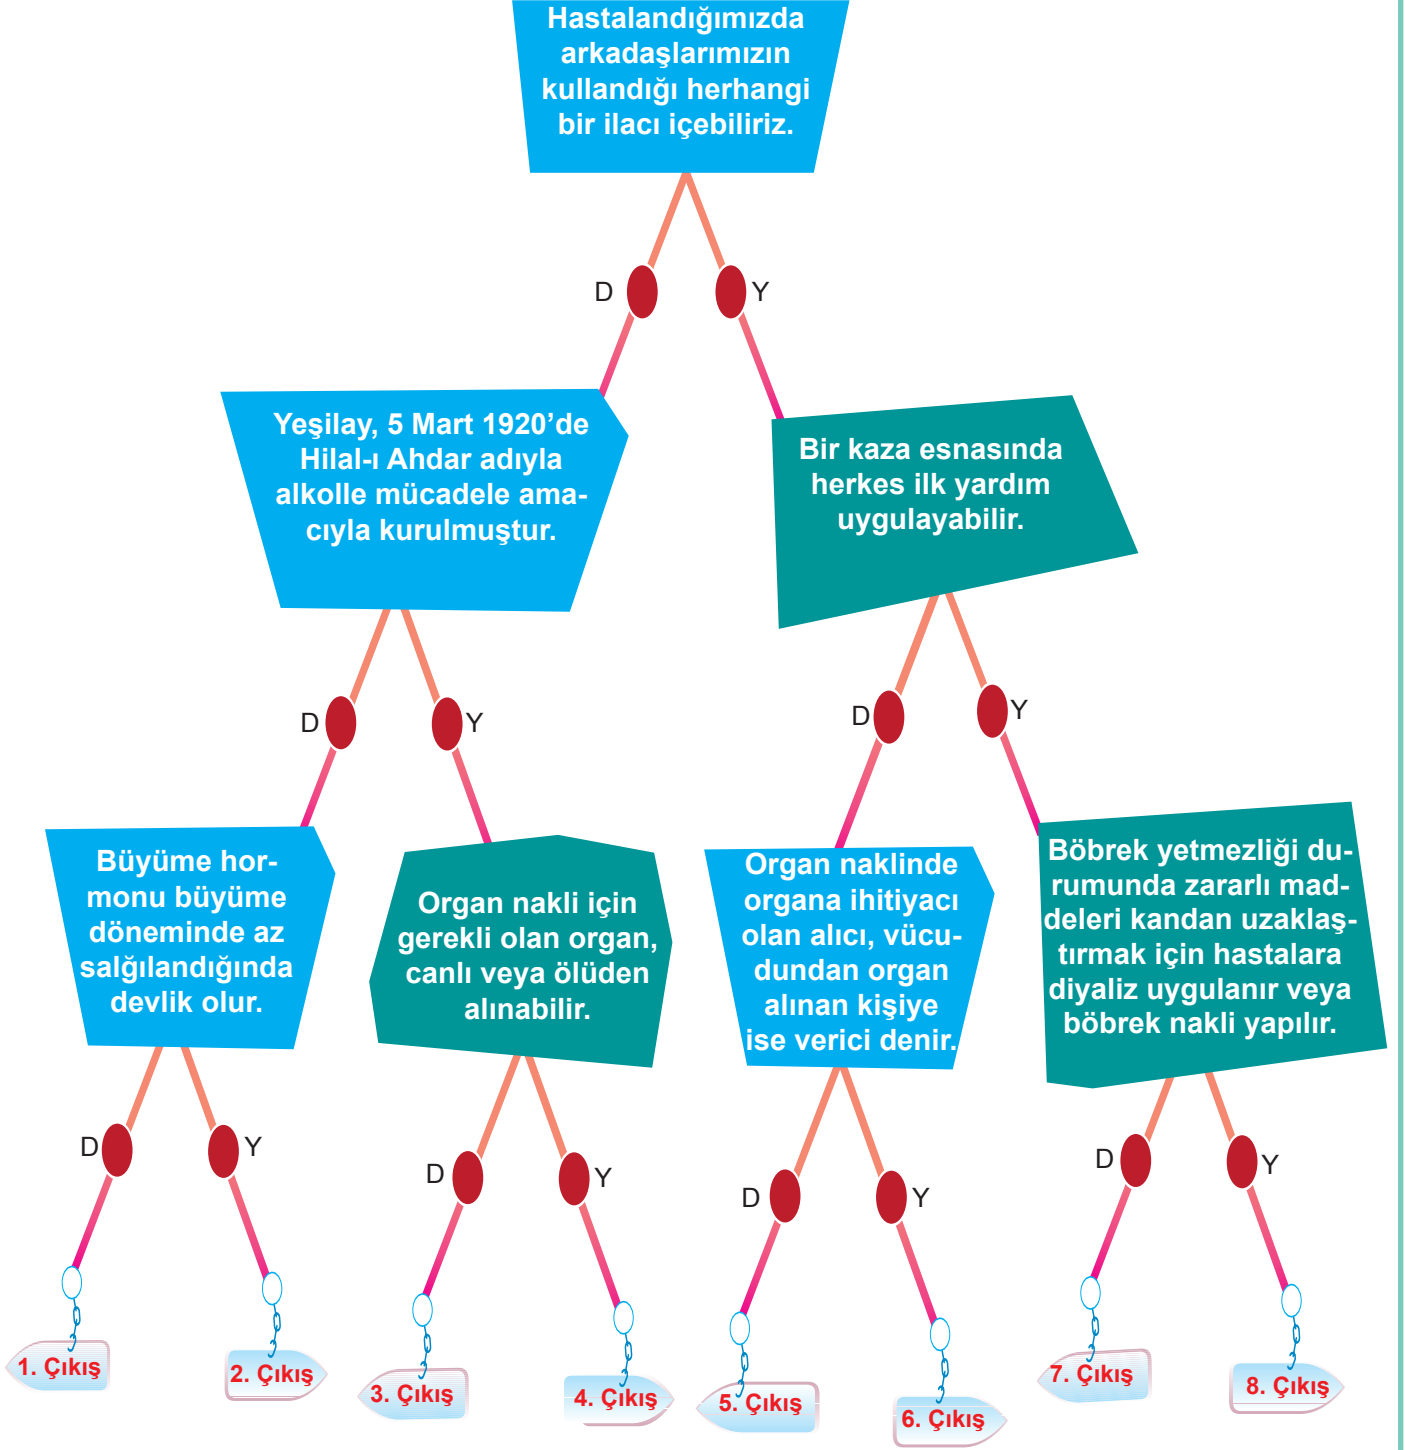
Hastalandığımızda arkadaşlarımızın kullandığı herhangi bir ilacı içebiliriz.

D

Y

Yeşilay, 5 Mart 1920'de Hilal-ı Ahdar adıyla alkolle mücadele amacıyla kurulmuştur.

Bir kaza esnasında herkes ilk yardım uygulayabilir.

D

Y

D

Y

Büyüme hormonu büyüme döneminde az salğılandığında devlik olur.

Organ nakli için gerekli olan organ, canlı veya ölüden alınabilir.

Organ naklinde organa ihitiyacı olan alıcı, vücudundan organ alınan kişiye ise verici denir.

Böbrek yetmezliği durumunda zararlı maddeleri kandan uzaklaştırmak için hastalara diyaliz uygulanır veya böbrek nakli yapılır.

D

Y

D

Y

D

Y

D

Y

1. Çıkış

2. Çıkış

3. Çıkış

4. Çıkış

5. Çıkış

6. Çıkış

7. Çıkış

8. Çıkış